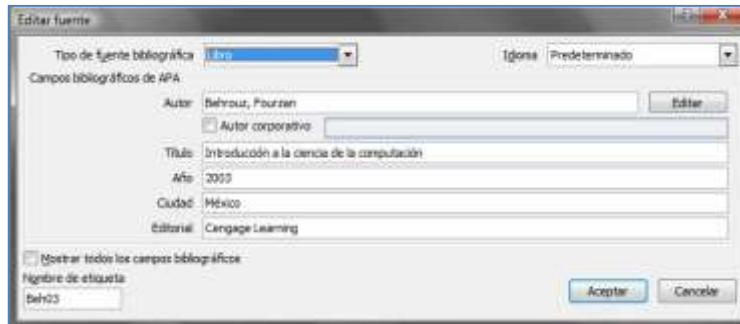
Editar fuente

Tipo de fuente bibliográfica Libro

Idioma Predeterminado

Campos bibliográficos de APA

Autor Behrouz, Fourzan

Editar

Autor corporativo

Título Introducción a la ciencia de la computación

Año 2003

Ciudad México

Editorial Cengage Learning

Mostrar todos los campos bibliográficos

Nombre de etiqueta

Beh03

Aceptar

Cancelar